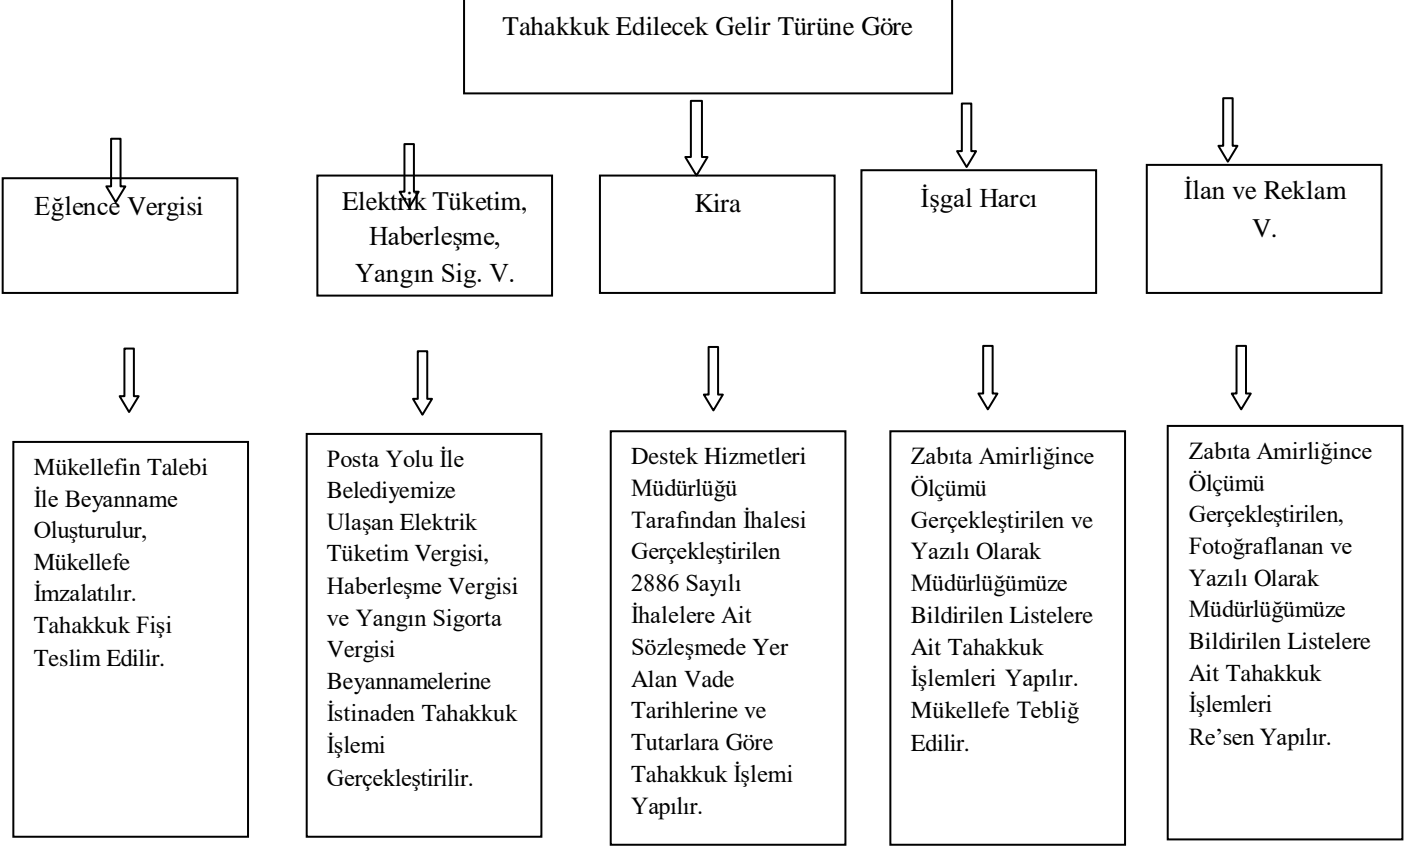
Tahakkuk Edilecek Gelir Türüne Göre

Eğlence Vergisi

Elektrik Tüketim, Haberleşme, Yangın Sig. V.

Kira

İşgal Harcı

İlan ve Reklam V.

Mükellefin Talebi İle Beyanname Oluşturulur, Mükellefe İmzalatılır. Tahakkuk Fişi Teslim Edilir.

Posta Yolu İle Belediyemize Ulaşan Elektrik Tüketim Vergisi, Haberleşme Vergisi ve Yangın Sigorta Vergisi Beyannamelerine İstinaden Tahakkuk İşlemi Gerçekleştirilir.

Destek Hizmetleri Müdürlüğü Tarafından İhalesi Gerçekleştirilen 2886 Sayılı İhalelere Ait Sözleşmede Yer Alan Vade Tarihlerine ve Tutarlara Göre Tahakkuk İşlemi Yapılır.

Zabıta Amirliğince Ölçümü Gerçekleştirilen ve Yazılı Olarak Müdürlüğümüze Bildirilen Listelere Ait Tahakkuk İşlemleri Yapılır. Mükellefe Tebliğ Edilir.

Zabıta Amirliğince Ölçümü Gerçekleştirilen, Fotoğraflanan ve Yazılı Olarak Müdürlüğümüze Bildirilen Listelere Ait Tahakkuk İşlemleri Re'sen Yapılır.